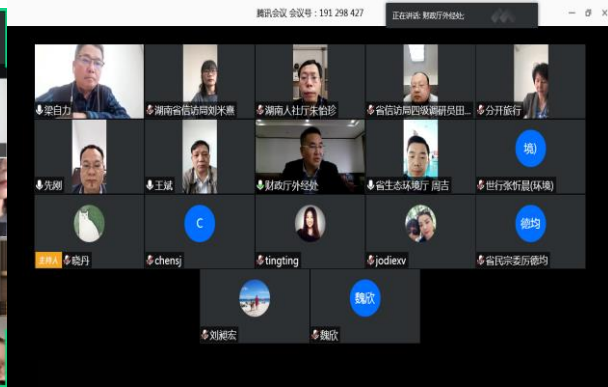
腾讯会议 会议号：191 298 427

正在讲话：财政厅外经处;

梁自力

湖南省信访局刘米嘉

湖南人社厅朱怡珍

省信访局四级调研员田...

分开旅行

先朔

王斌

财政厅外经处

省生态环境厅 周吉

境)

世行张忻晨(环境)

主持人

晓丹

C

chensj

tingting

jodiexv

德均

省民宗委历德均

刘湘宏

魏欣

魏欣